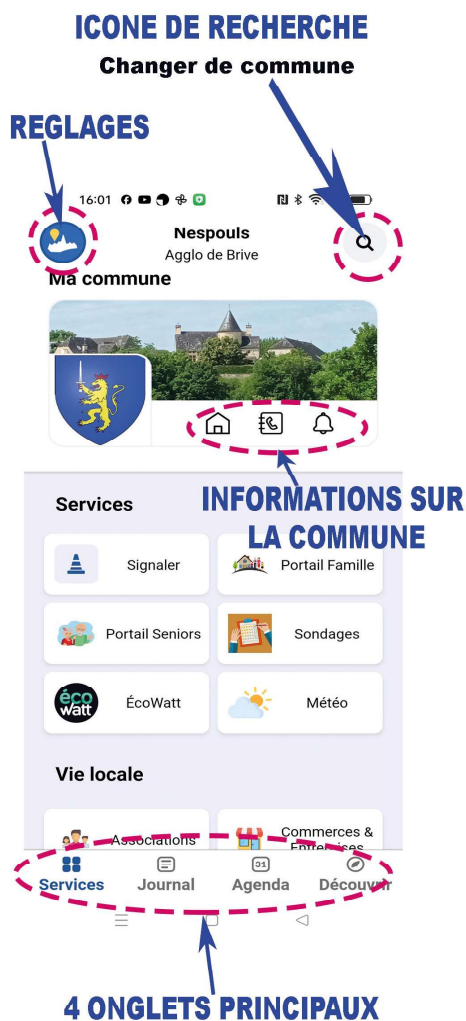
ICONE DE RECHERCHE
Changer de commune

REGLAGES

16:01

Nespouls
Agglo de Brive

Ma commune

INFORMATIONS SUR LA COMMUNE

Services

Signaler
Portail Famille
Portail Seniors
Sondages
éco watt
ÉcoWatt
Météo

Vie locale

Associations
Commerces & Entreprises

Services
Journal
31
Agenda
Découvrir

4 ONGLETS PRINCIPAUX